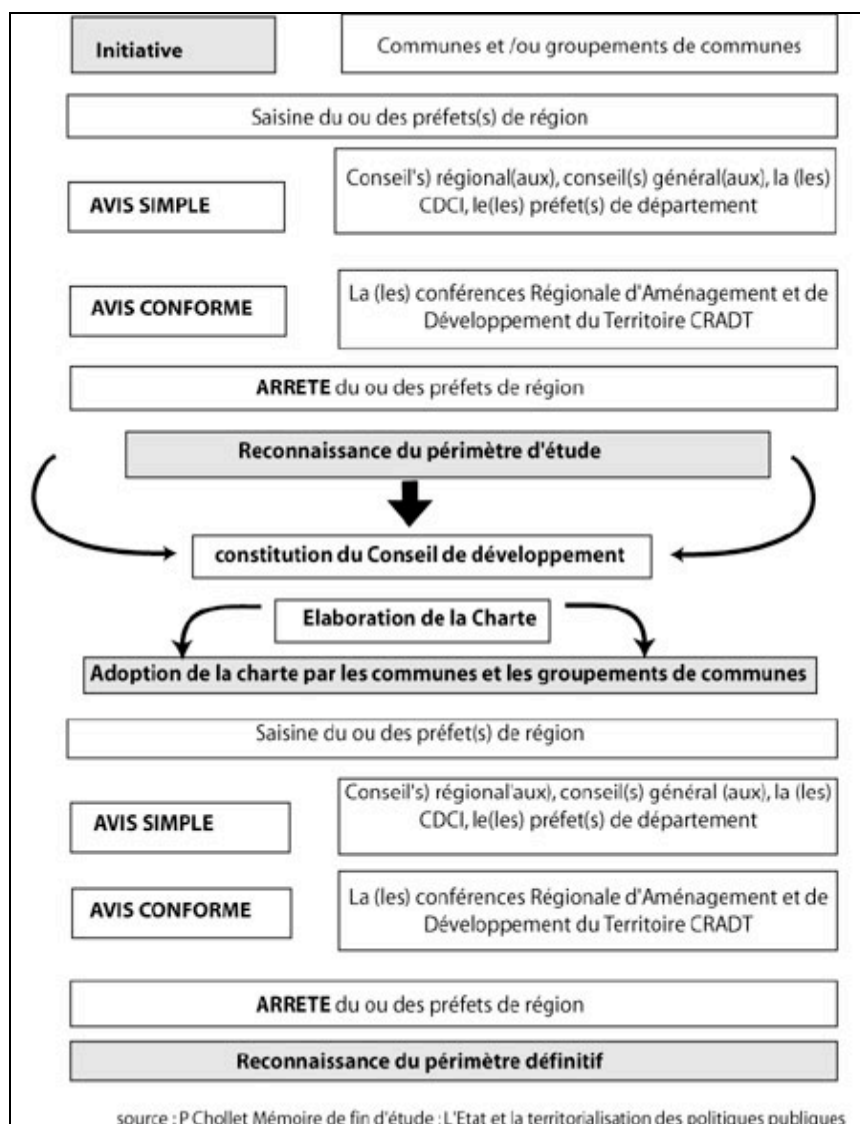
Initiative

Communes et /ou groupements de communes

Saisine du ou des préfets(s) de région

AVIS SIMPLE

Conseil's) régional(aux), conseil(s) général(aux), la (les) CDCI, le(les) préfet(s) de département

AVIS CONFORME

La (les) conférences Régionale d'Aménagement et de Développement du Territoire CRADT

ARRETE du ou des préfets de région

Reconnaissance du périmètre d'étude

constitution du Conseil de développement

Elaboration de la Charte

Adoption de la charte par les communes et les groupements de communes

Saisine du ou des préfet(s) de région

AVIS SIMPLE

Conseil's) régional'aux), conseil(s) général (aux), la (les) CDCI, le(les) préfet(s) de département

AVIS CONFORME

La (les) conférences Régionale d'Aménagement et de Développement du Territoire CRADT

ARRETE du ou des préfets de région

Reconnaissance du périmètre définitif

source : P Chollet Mémoire de fin d'étude : L'Etat et la territorialisation des politiques publiques